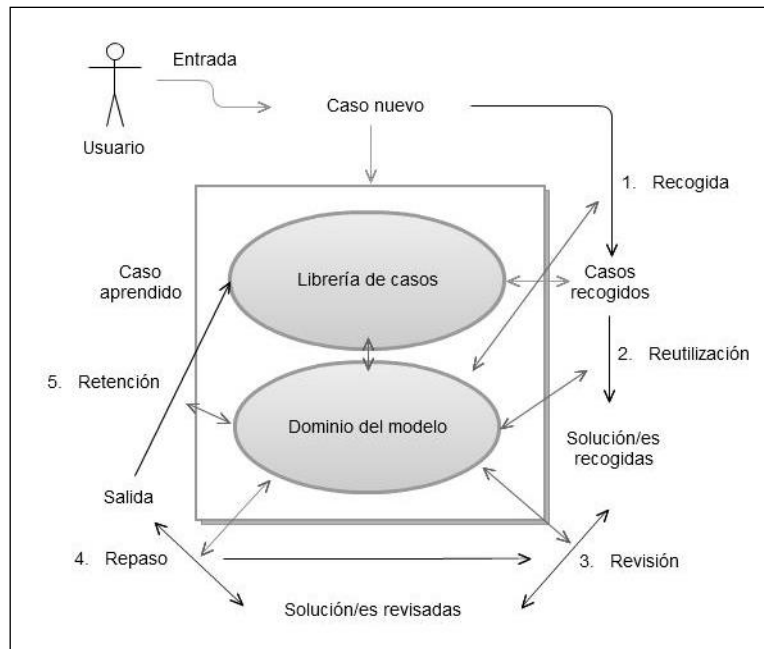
Usuario

Entrada

Caso nuevo

1. Recogida

Caso aprendido

Librería de casos

Casos recogidos

2. Reutilización

5. Retención

Dominio del modelo

Solución/es recogidas

Salida

4. Repaso

3. Revisión

Solución/es revisadas